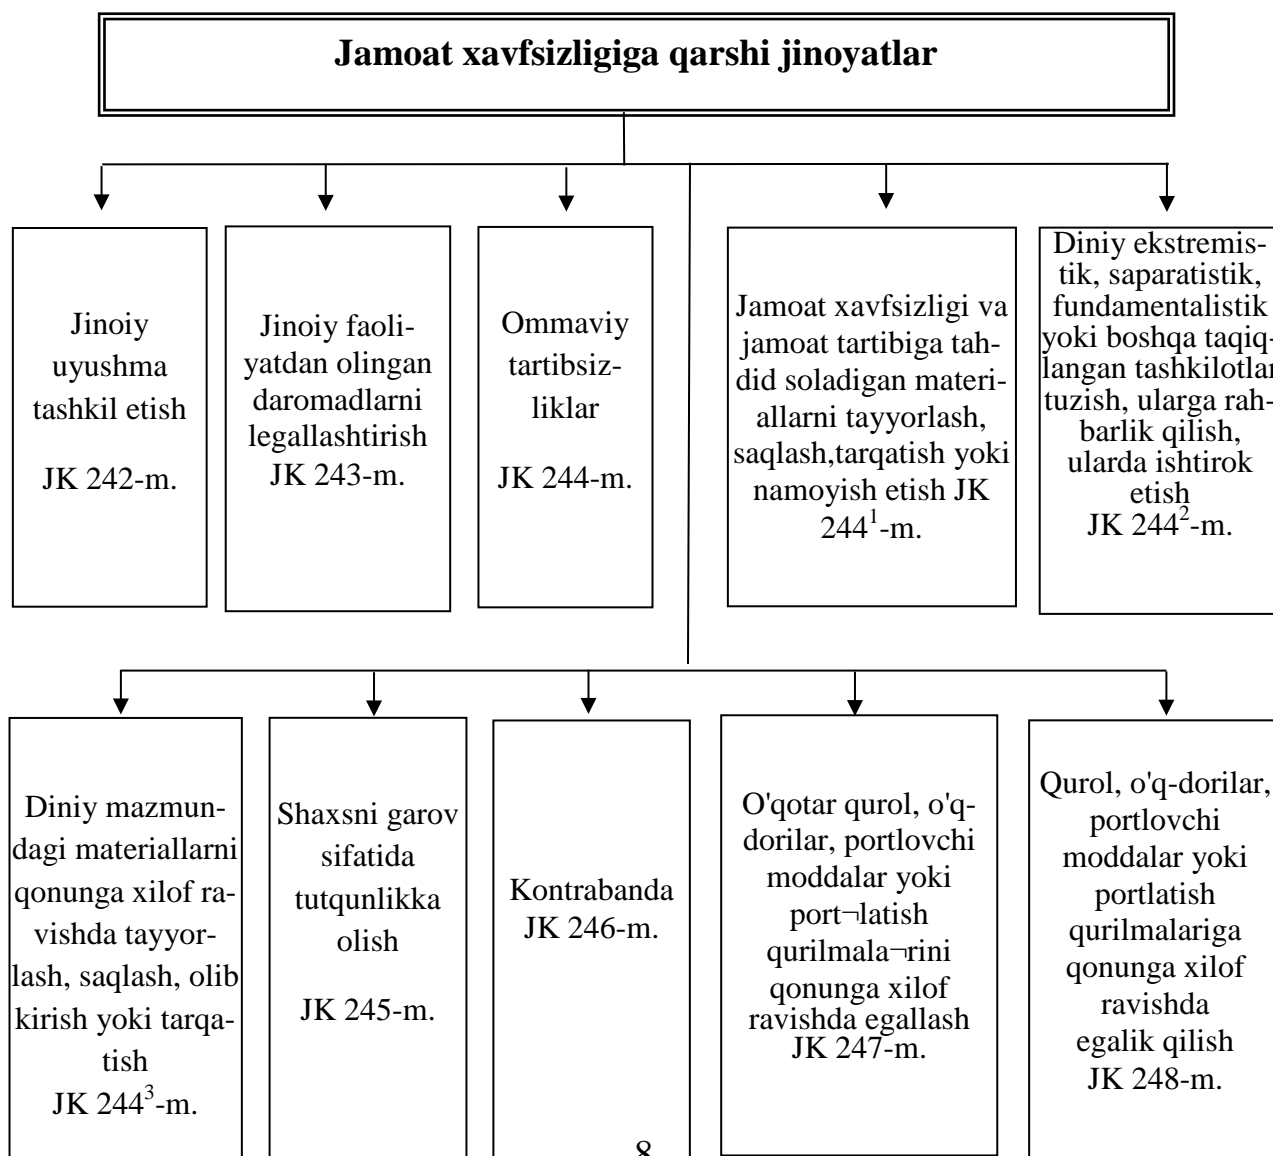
Jamoat xavfsizligiga qarshi jinoyatlar

Jinoiy uyushma tashkil etish

JK 242-m.

Jinoiy faoliyatdan olingan daromadlarni legallashtirish JK 243-m.

Ommaviy tartibsizliklar

JK 244-m.

Jamoat xavfsizligi va jamoat tartibiga tahdid soladigan materiallarni tayyorlash, saqlash,tarqatish yoki namoyish etish JK $244^1$-m.

Diniy ekstremistik, saparatistik, fundamentalistik yoki boshqa taqiqlangan tashkilotlar tuzish, ularga rahbarlik qilish, ularda ishtirok etish JK $244^2$-m.

Diniy mazmundagi materiallarni qonunga xilof ravishda tayyorlash, saqlash, olib kirish yoki tarqatish JK $244^3$-m.

Shaxsni garov sifatida tutqunlikka olish

JK 245-m.

Kontrabanda JK 246-m.

O'qotar qurol, o'q-dorilar, portlovchi moddalar yoki port¬latish qurilmala¬rini qonunga xilof ravishda egallash JK 247-m.

Qurol, o'q-dorilar, portlovchi moddalar yoki portlatish qurilmalariga qonunga xilof ravishda egalik qilish JK 248-m.

8